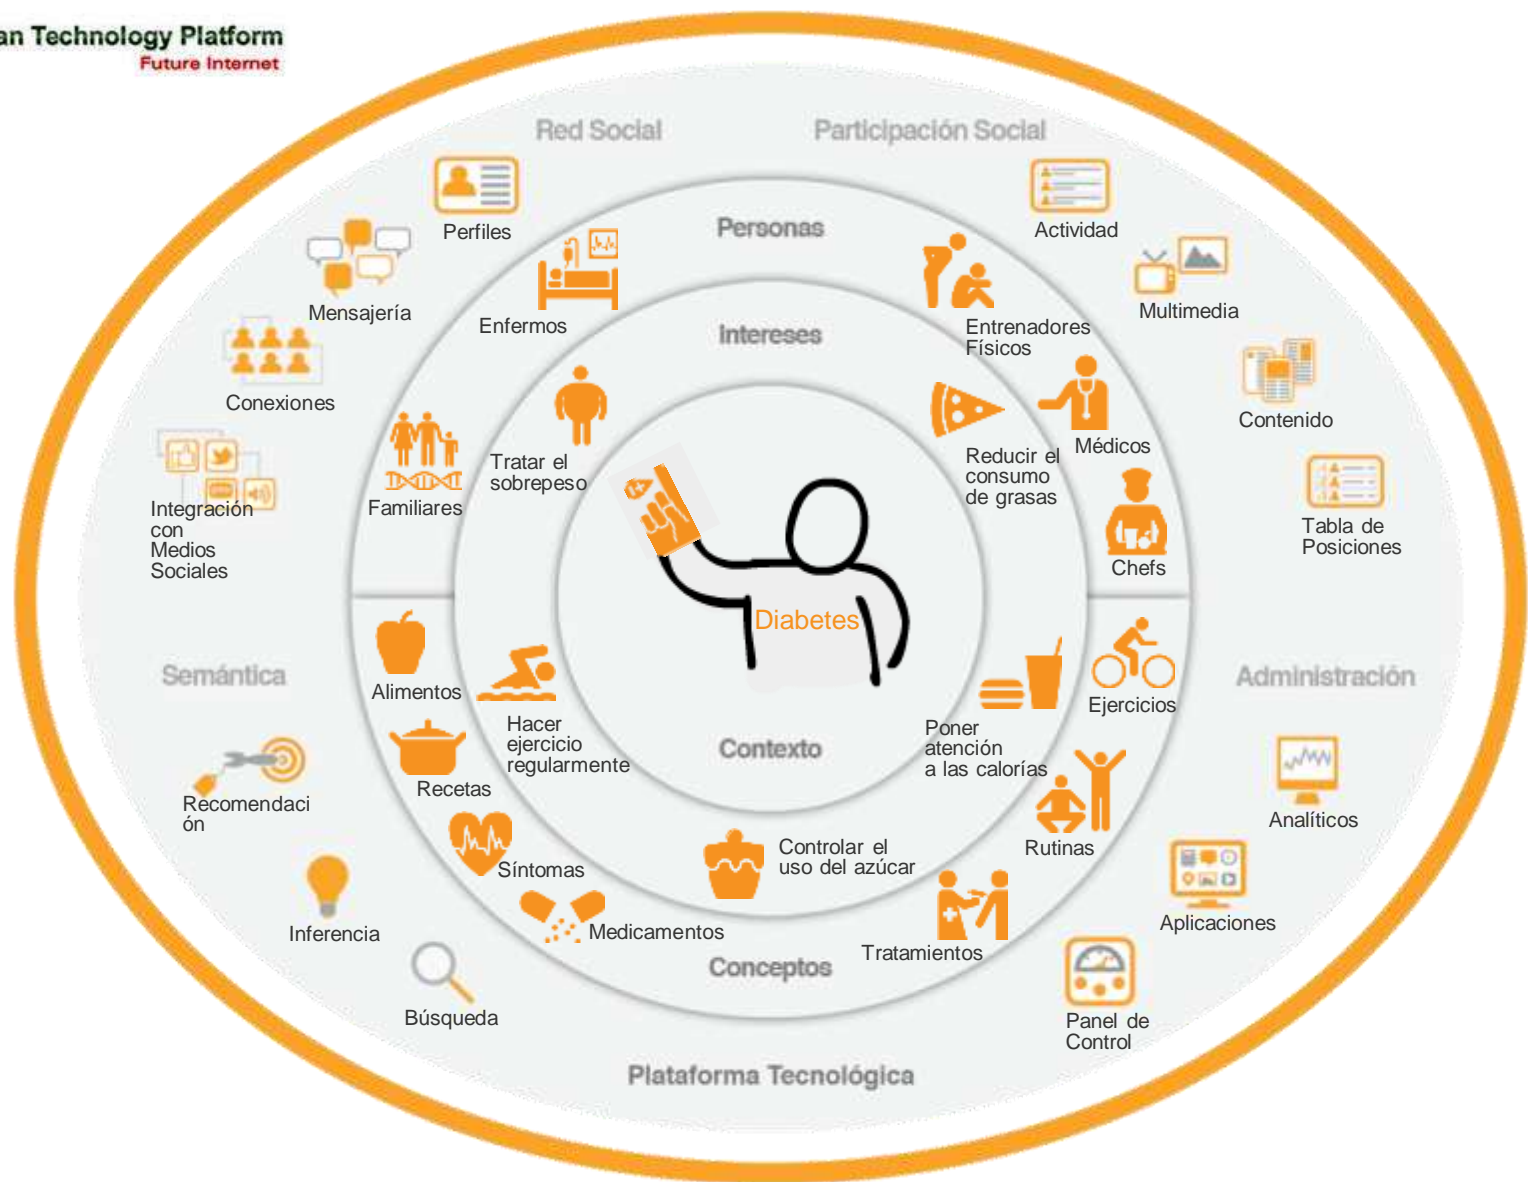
an Technology Platform
Future Internet

Red Social

Participación Social

Perfiles

Mensajería

Conexiones

Integración con Medios Sociales

Personas

Enfermos

Familiares

Intereses

Tratar el sobrepeso

Actividad

Multimedia

Contenido

Tabla de Posiciones

Entrenadores Físicos

Médicos

Reducir el consumo de grasas

Chefs

Diabetes

Semántica

Alimentos

Hacer ejercicio regularmente

Recetas

Contexto

Poner atención a las calorías

Ejercicios

Administración

Recomendaci ón

Síntomas

Controlar el uso del azúcar

Rutinas

Analíticos

Aplicaciones

Inferencia

Medicamentos

Conceptos

Tratamientos

Búsqueda

Panel de Control

Plataforma Tecnológica